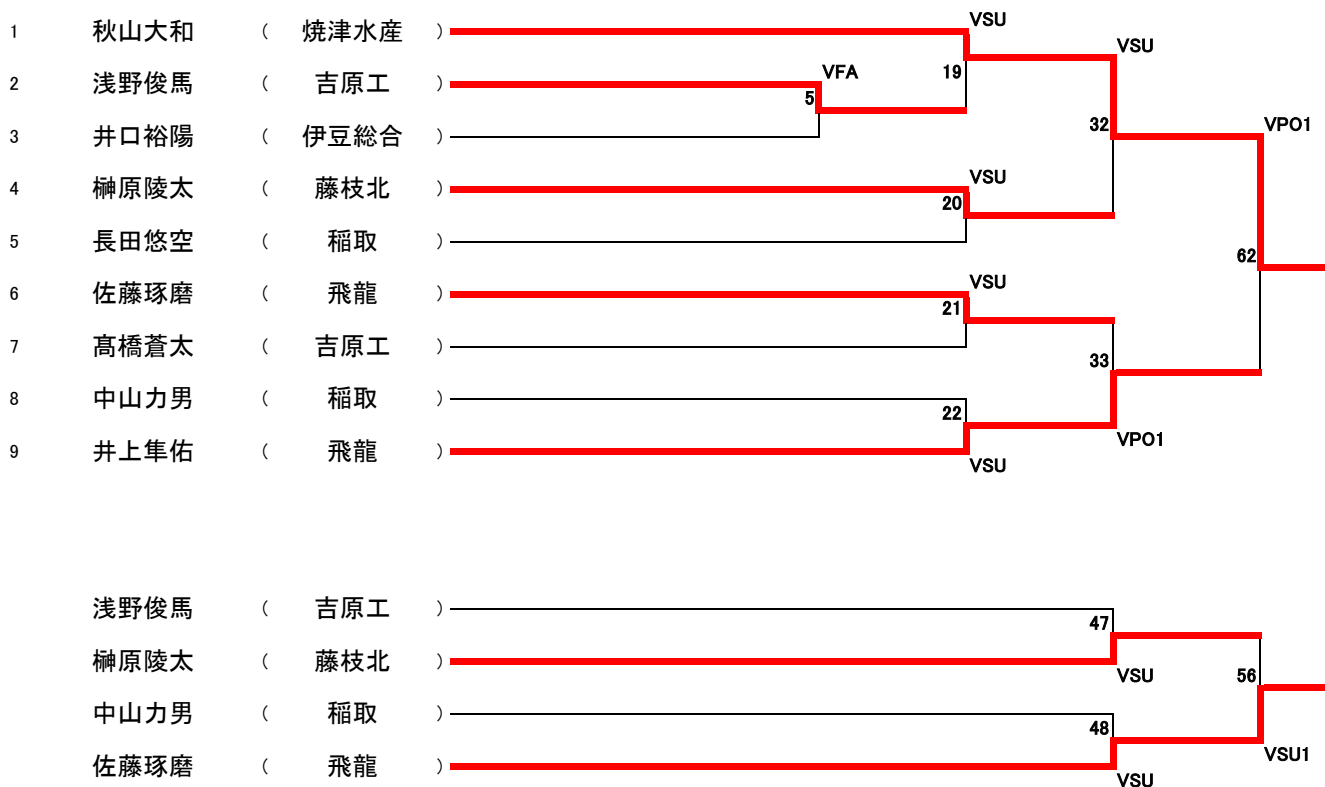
1 秋山大和 （ 焼津水産 ）
2 浅野俊馬 （ 吉原工 ）
3 井口裕陽 （ 伊豆総合 ）
4 榊原陵太 （ 藤枝北 ）
5 長田悠空 （ 稲取 ）
6 佐藤琢磨 （ 飛龍 ）
7 髙橋蒼太 （ 吉原工 ）
8 中山力男 （ 稲取 ）
9 井上隼佑 （ 飛龍 ）

VSU
VSU
VFA
19
5
32
VPO1
VSU
20
62
VSU
21
33
22
VPO1
VSU

浅野俊馬 （ 吉原工 ）
榊原陵太 （ 藤枝北 ）
中山力男 （ 稲取 ）
佐藤琢磨 （ 飛龍 ）

47
VSU
56
48
VSU1
VSU